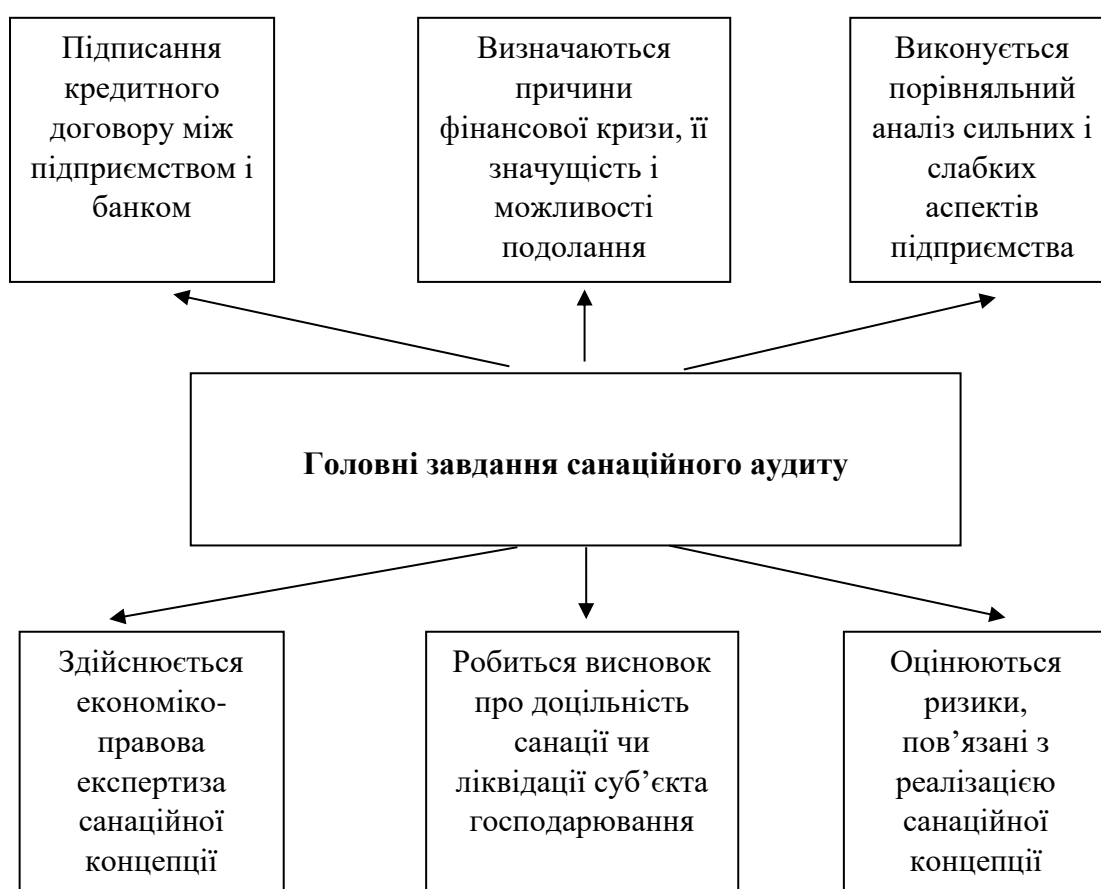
Підписання кредитного договору між підприємством і банком

Визначаються причини фінансової кризи, її значущість і можливості подолання

Виконується порівняльний аналіз сильних і слабких аспектів підприємства

**Головні завдання санаційного аудиту**

Здійснюється економіко-правова експертиза санаційної концепції

Робиться висновок про доцільність санації чи ліквідації суб'єкта господарювання

Оцінюються ризики, пов'язані з реалізацією санаційної концепції